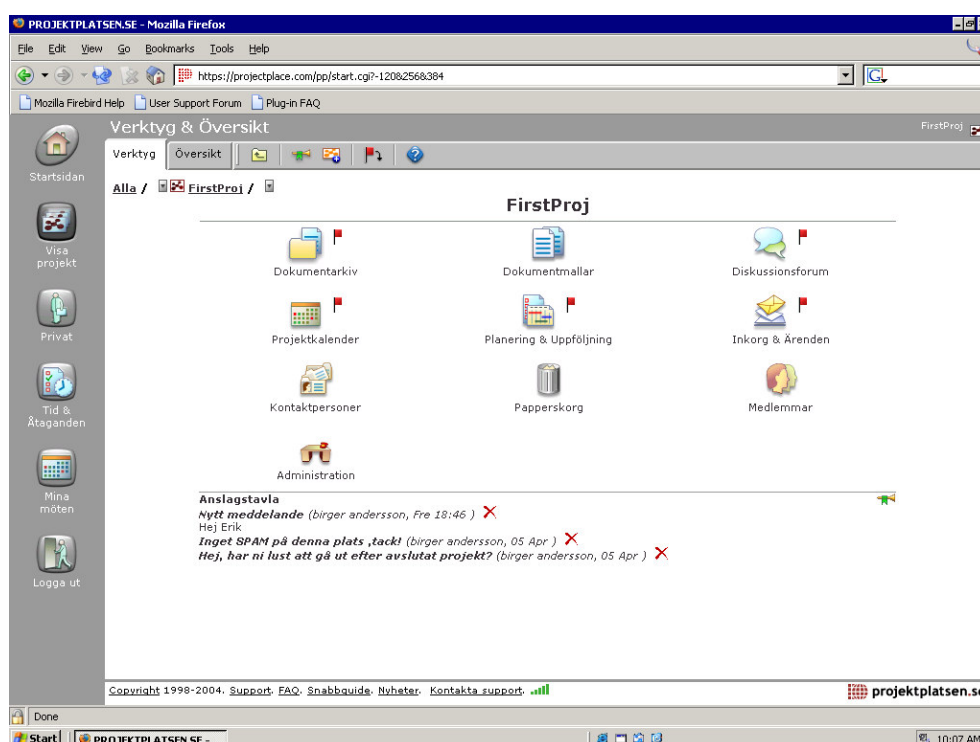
PROJEKTPLATSEN.SE - Mozilla Firefox

File Edit View Go Bookmarks Tools Help

https://projectplace.com/pp/start.cgi?-120&256&384

Mozilla Firebird Help User Support Forum Plug-in FAQ

Verktyg & Översikt

FirstProj

Startsidan

Visa projekt

Privat

Tid & Åtaganden

Mina möten

Logga ut

Verktyg Översikt

Alla / FirstProj /

FirstProj

Dokumentarkiv

Dokumentmallar

Diskussionsforum

Projektkalender

Planering & Uppföljning

Inkorg & Ärenden

Kontaktpersoner

Papperskorg

Medlemmar

Administration

Anslagstavla

Nytt meddelande (birger andersson, Fre 18:46 )
Hej Erik
Inget SPAM på denna plats ,tack! (birger andersson, 05 Apr )
Hej, har ni lust att gå ut efter avslutat projekt? (birger andersson, 05 Apr )

Copyright 1998-2004. Support. FAQ. Snabbguide. Nyheter. Kontakta support.

projektplatsen.se

Done

Start PROJEKTPLATSEN.SE -

10:07 AM